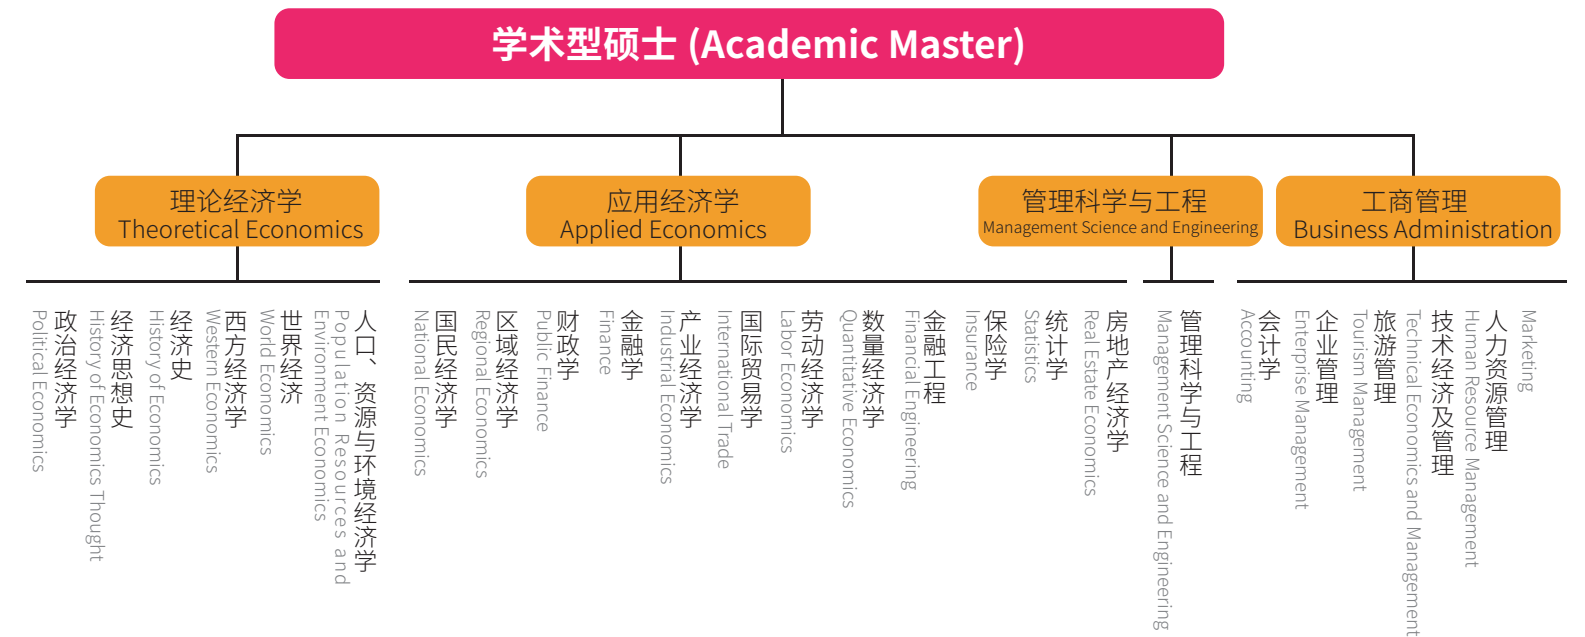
学术型硕士 (Academic Master)

理论经济学
Theoretical Economics

政治经济学
Political Economics

经济思想史
History of Economics Thought

经济史
History of Economics

西方经济学
Western Economics

世界经济
World Economics

人口、资源与环境经济学
Population Resources and Environment Economics

应用经济学
Applied Economics

国民经济学
National Economics

区域经济学
Regional Economics

财政学
Public Finance

金融学
Finance

产业经济学
Industrial Economics

国际贸易学
International Trade

劳动经济学
Labor Economics

数量经济学
Quantitative Economics

金融工程
Financial Engineering

保险学
Insurance

统计学
Statistics

房地产经济学
Real Estate Economics

管理科学与工程
Management Science and Engineering

管理科学与工程
Management Science and Engineering

工商管理
Business Administration

会计学
Accounting

企业管理
Enterprise Management

旅游管理
Tourism Management

技术经济及管理
Technical Economics and Management

人力资源管理
Human Resource Management

Marketing